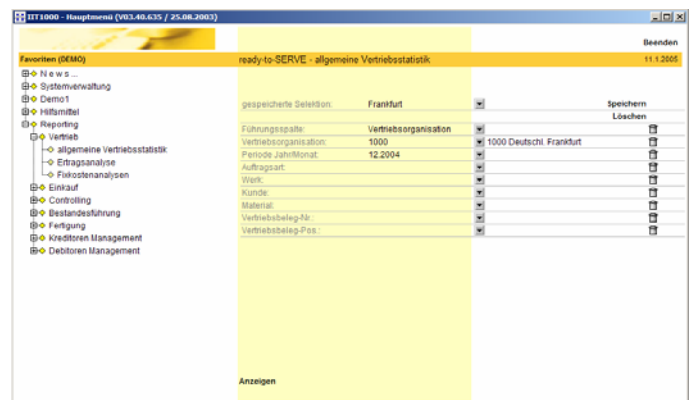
IIT1000 - Hauptmenü (V03.40.635 / 25.08.2003)

Beenden

Favoriten (DEMO)

ready-to-SERVE - allgemeine Vertriebsstatistik

11.1.2005

N e w s ...
Systemverwaltung
Demo1
Hilfsmittel
Reporting
Vertrieb
allgemeine Vertriebsstatistik
Ertragsanalyse
Fixkostenanalysen
Einkauf
Controlling
Bestandesführung
Fertigung
Kreditoren Management
Debitoren Management

| | | | |
|---|---|---|---|
| gespeicherte Selektion: | Frankfurt | | Speichern |
| | | | Löschen |
| Führungsspalte: | Vertriebsorganisation | | |
| Vertriebsorganisation: | 1000 | 1000 Deutschl. Frankfurt | |
| Periode Jahr/Monat: | 12.2004 | | |
| Auftragsart: | | | |
| Werk: | | | |
| Kunde: | | | |
| Material: | | | |
| Vertriebsbeleg-Nr.: | | | |
| Vertriebsbeleg-Pos.: | | | |

Anzeigen